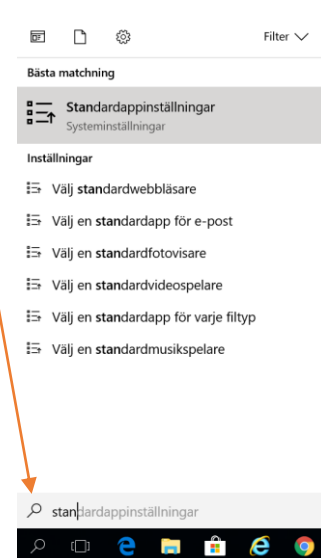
Filter

Bästa matchning

Standardappinställningar
Systeminställningar

Inställningar

Välj standardwebbläsare

Välj en standardapp för e-post

Välj en standardfotovisare

Välj en standardvideospelare

Välj en standardapp för varje filtyp

Välj en standardmusikspelare

standardappinställningar